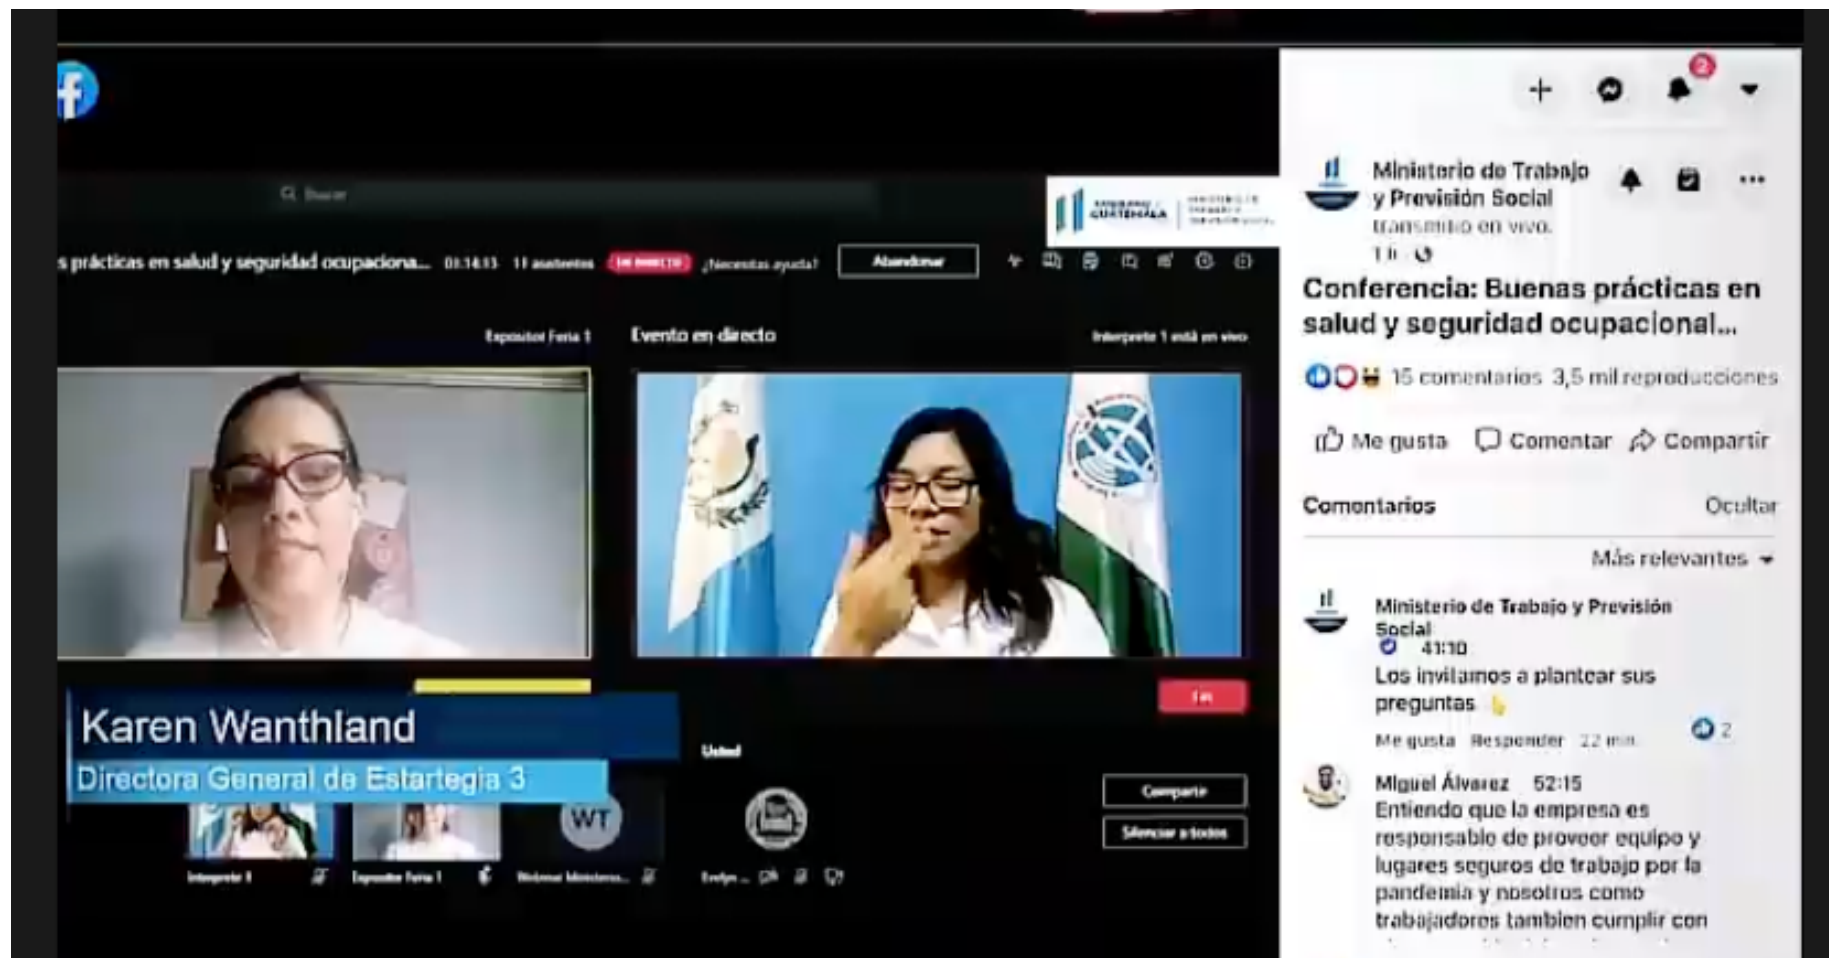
Buscar

s prácticas en salud y seguridad ocupaciona... 01:14:13 11 asistentes EN DIRECTO ¿Necesitas ayuda? Abandonar

Expositor Feria 1

Evento en directo

Intérprete 1 está en vivo

Karen Wanthland
Directora General de Estartegia 3

Usted

Compartir
Silenciar a todos

WT

Intérprete 1 Expositor Feria 1 Webinar Ministerio... Evelyn ...

2

Ministerio de Trabajo y Previsión Social
transmitió en vivo.
1 h

Conferencia: Buenas prácticas en salud y seguridad ocupacional...

15 comentarios 3,5 mil reproducciones

Me gusta Comentar Compartir

Comentarios Ocultar

Más relevantes

Ministerio de Trabajo y Previsión Social
41:10
Los invitamos a plantear sus preguntas 👆
Me gusta Responder 22 min 2

Miguel Álvarez 52:15
Entiendo que la empresa es responsable de proveer equipo y lugares seguros de trabajo por la pandemia y nosotros como trabajadores tambien cumplir con